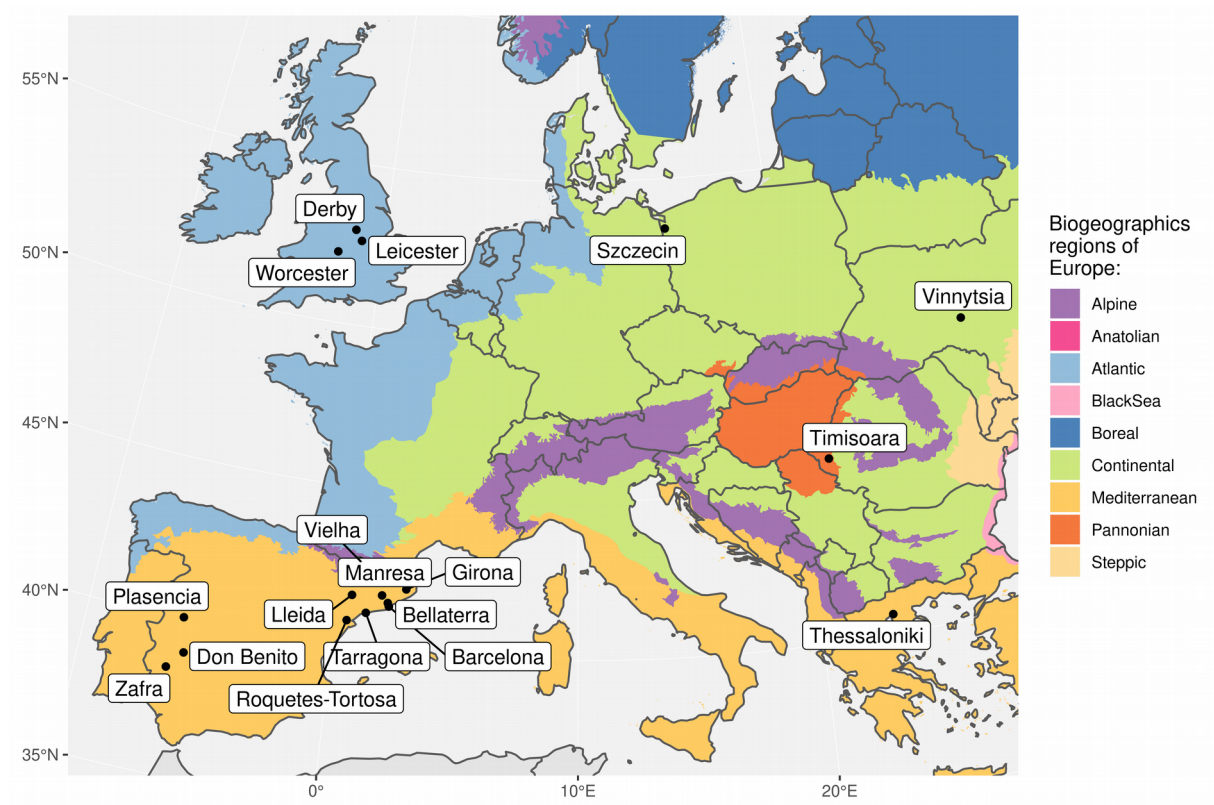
55°N
50°N
45°N
40°N
35°N
0°
10°E
20°E

Derby
Leicester
Worcester
Szczecin
Vinnytsia
Timisoara
Vielha
Manresa
Girona
Plasencia
Lleida
Bellaterra
Don Benito
Tarragona
Barcelona
Zafra
Roquetes-Tortosa
Thessaloniki

Biogeographics regions of Europe:
Alpine
Anatolian
Atlantic
BlackSea
Boreal
Continental
Mediterranean
Pannonian
Steppic